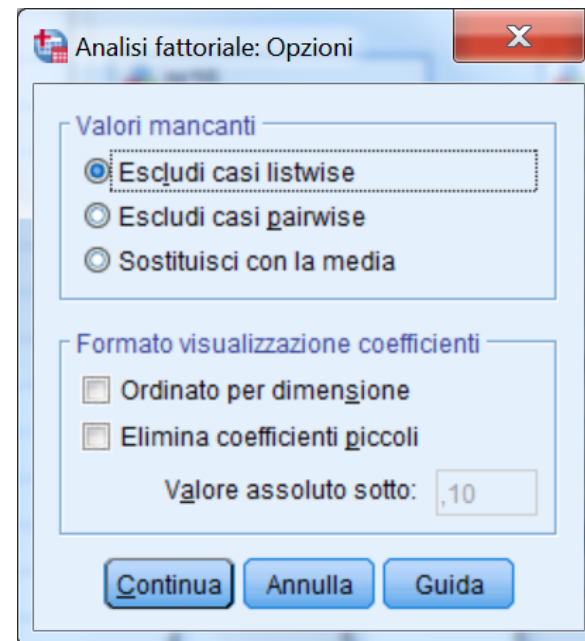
Analisi fattoriale: Opzioni

Valori mancanti
Escludi casi listwise
Escludi casi pairwise
Sostituisci con la media

Formato visualizzazione coefficienti
Ordinato per dimensione
Elimina coefficienti piccoli
Valore assoluto sotto: ,10

Continua
Annulla
Guida